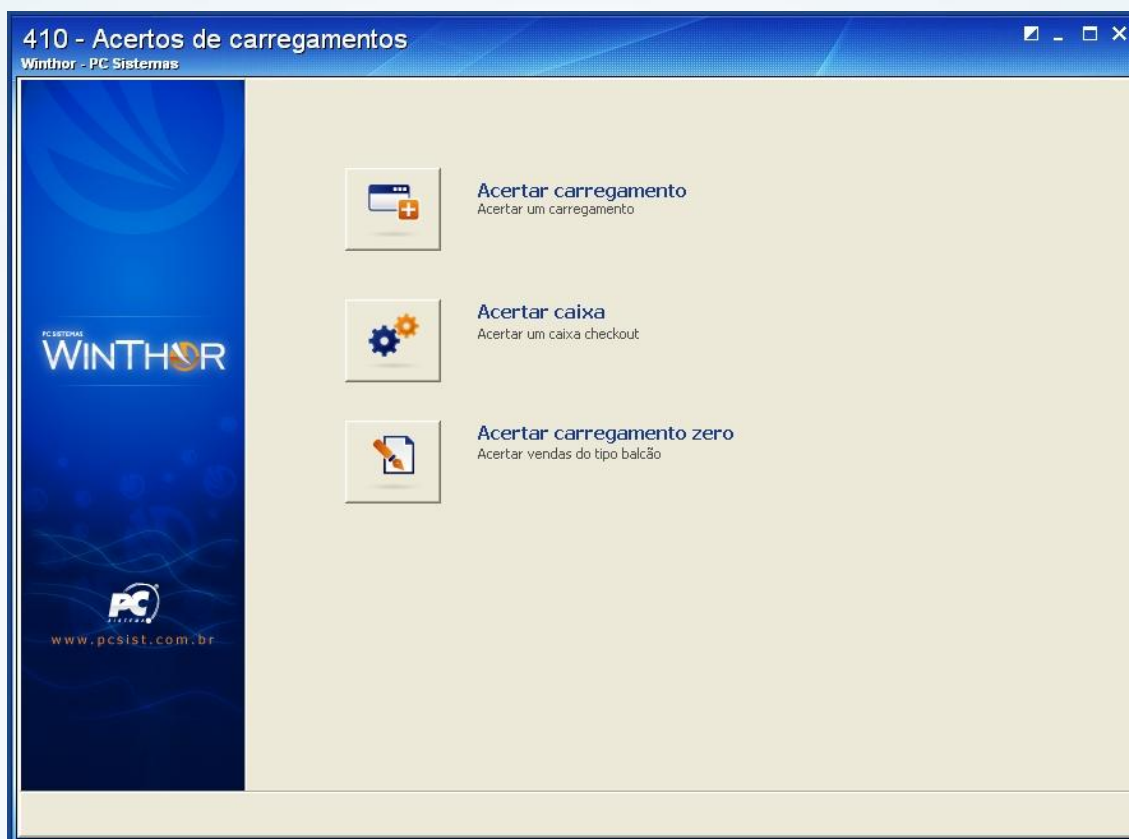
410 - Acertos de carregamentos
Winthor - PC Sistemas

PC SISTEMAS
WINTHOR

PC
SISTEMAS
www.pcsist.com.br

Acertar carregamento
Acertar um carregamento

Acertar caixa
Acertar um caixa checkout

Acertar carregamento zero
Acertar vendas do tipo balcão